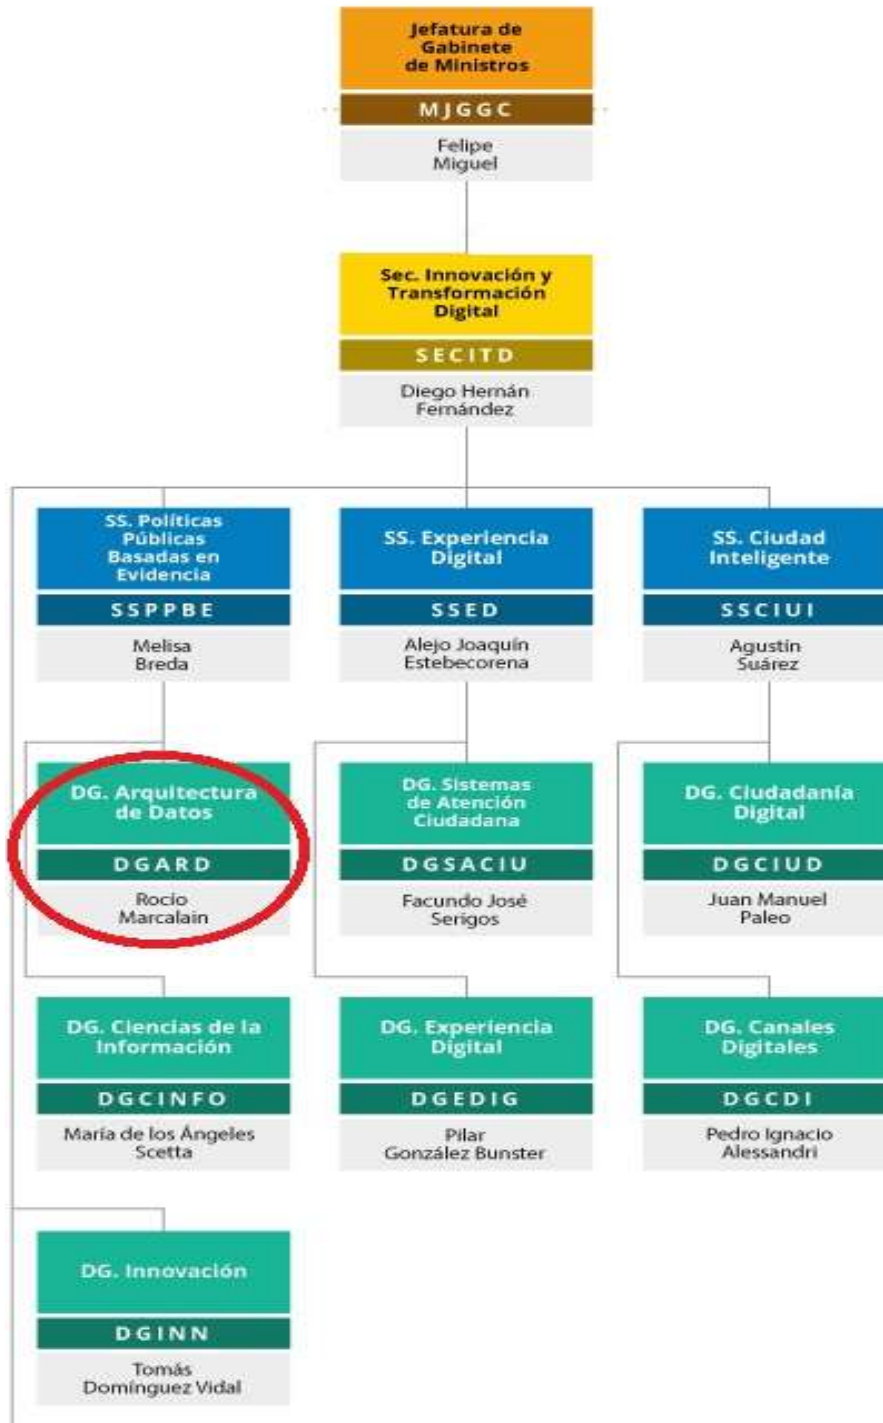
Jefatura de Gabinete de Ministros

MJGGC

Felipe Miguel

Sec. Innovación y Transformación Digital

SECITD

Diego Hernán Fernández

SS. Políticas Públicas Basadas en Evidencia

SSPPBE

Melisa Breda

SS. Experiencia Digital

SSED

Alejo Joaquín Estebecorena

SS. Ciudad Inteligente

SSCIUI

Agustín Suárez

DG. Arquitectura de Datos

DGARD

Rocío Marcalain

DG. Sistemas de Atención Ciudadana

DGSACIU

Facundo José Serigos

DG. Ciudadanía Digital

DGCIUD

Juan Manuel Paleo

DG. Ciencias de la Información

DGCINFO

María de los Ángeles Scetta

DG. Experiencia Digital

DGEDIG

Pilar González Bunster

DG. Canales Digitales

DGCDI

Pedro Ignacio Alessandri

DG. Innovación

DGINN

Tomás Domínguez Vidal